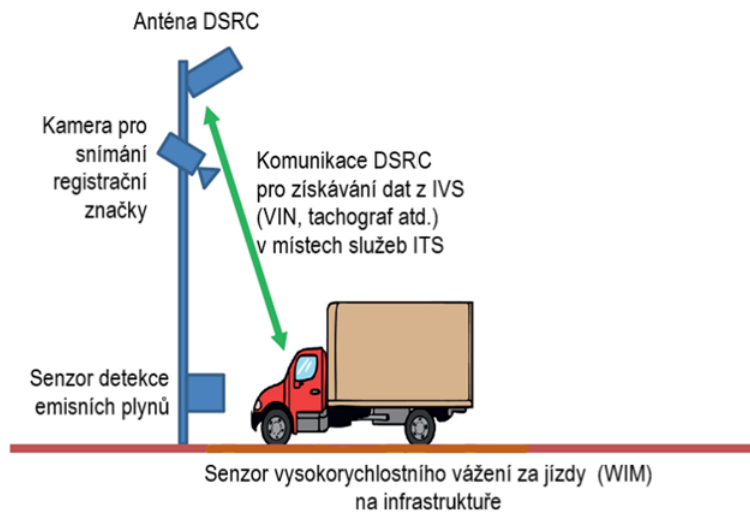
Anténa DSRC

Kamera pro snímání registrační značky

Komunikace DSRC pro získávání dat z IVS (VIN, tachograf atd.) v místech služeb ITS

Senzor detekce emisních plynů

Senzor vysokorychlostního vážení za jízdy (WIM) na infrastruktuře